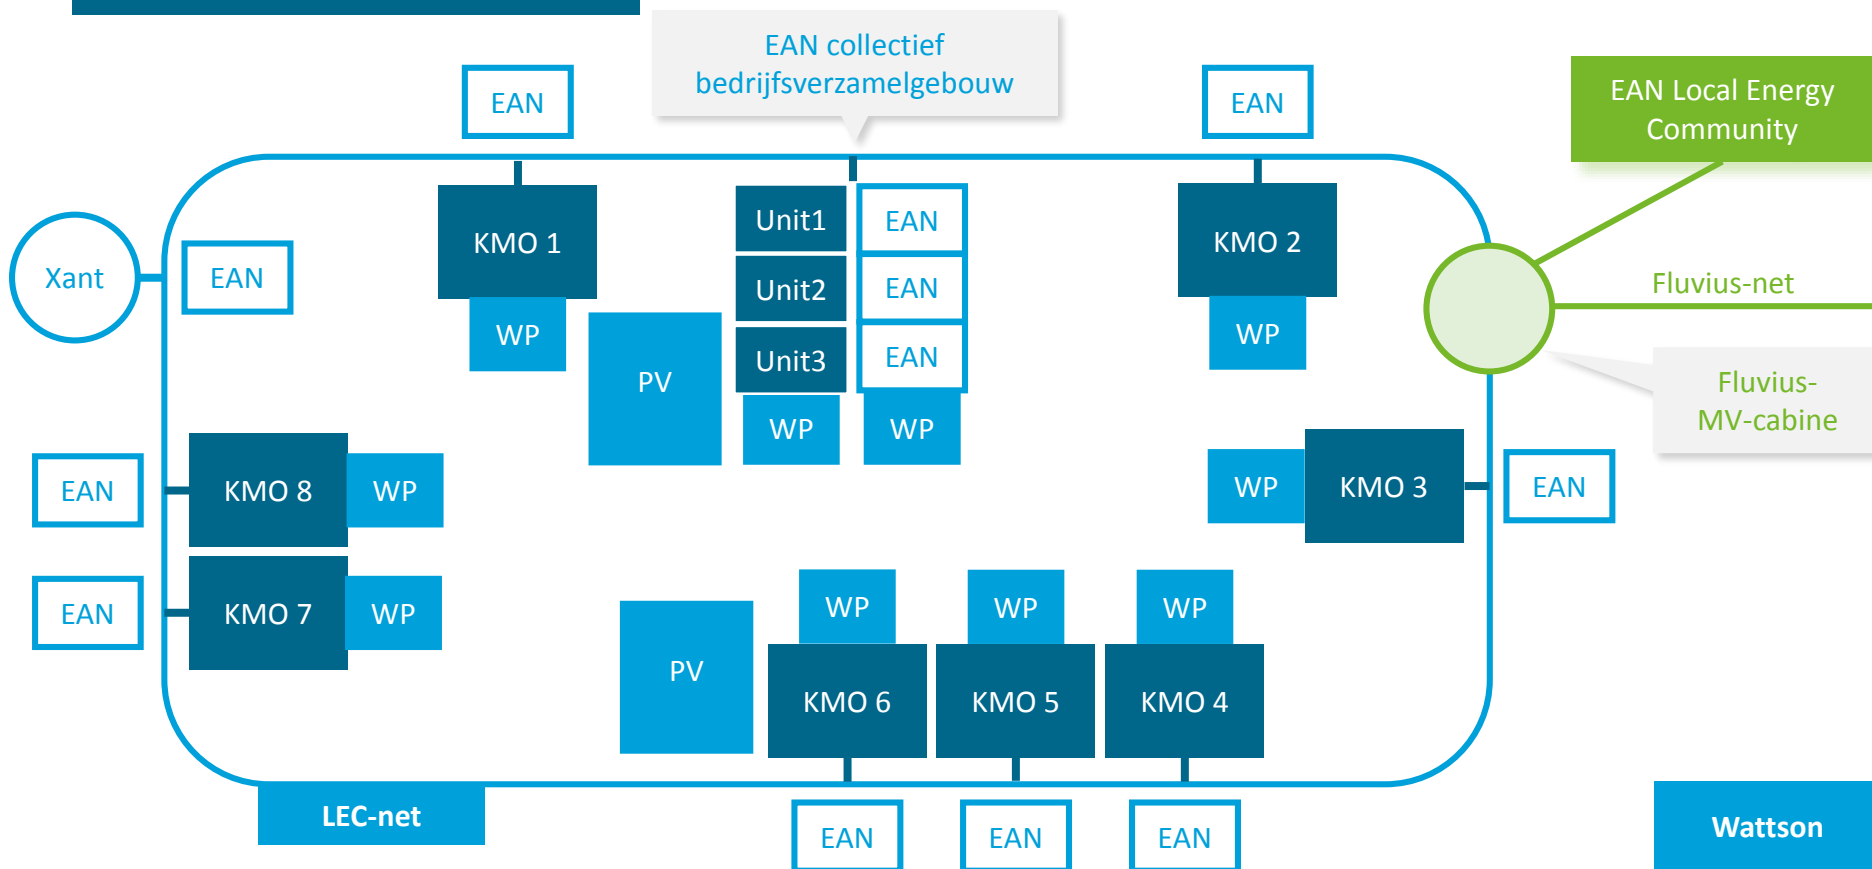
EAN collectief bedrijfsverzamelgebouw

EAN

EAN

EAN Local Energy Community

Xant

EAN

KMO 1

WP

PV

Unit1

EAN

Unit2

EAN

Unit3

EAN

WP

WP

KMO 2

WP

Fluvius-net

Fluvius-MV-cabine

EAN

KMO 8

WP

EAN

KMO 7

WP

WP

KMO 3

EAN

PV

WP

WP

WP

KMO 6

KMO 5

KMO 4

LEC-net

EAN

EAN

EAN

Wattson